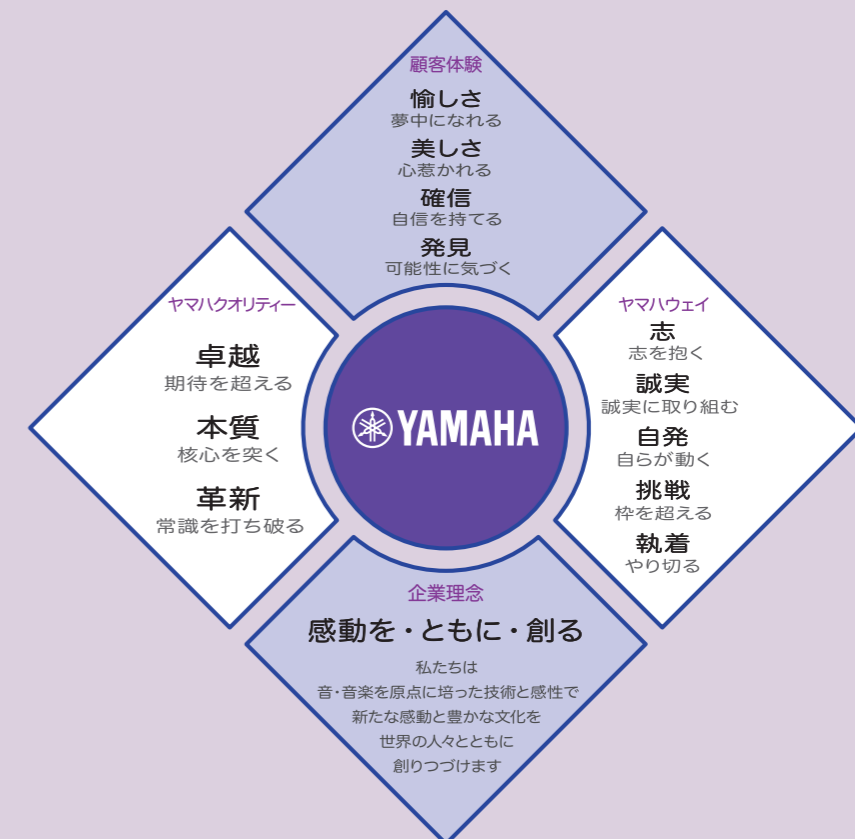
顧客体験

愉しさ
夢中になれる

美しさ
心惹かれる

確信
自信を持てる

発見
可能性に気づく

ヤマハクオリティー

卓越
期待を超える

本質
核心を突く

革新
常識を打ち破る

YAMAHA

ヤマハウェイ

志
志を抱く

誠実
誠実に取り組む

自発
自らが動く

挑戦
枠を超える

執着
やり切る

企業理念

感動を・ともに・創る

私たちは
音・音楽を原点に培った技術と感性で
新たな感動と豊かな文化を
世界の人々とともに
創りつづけます